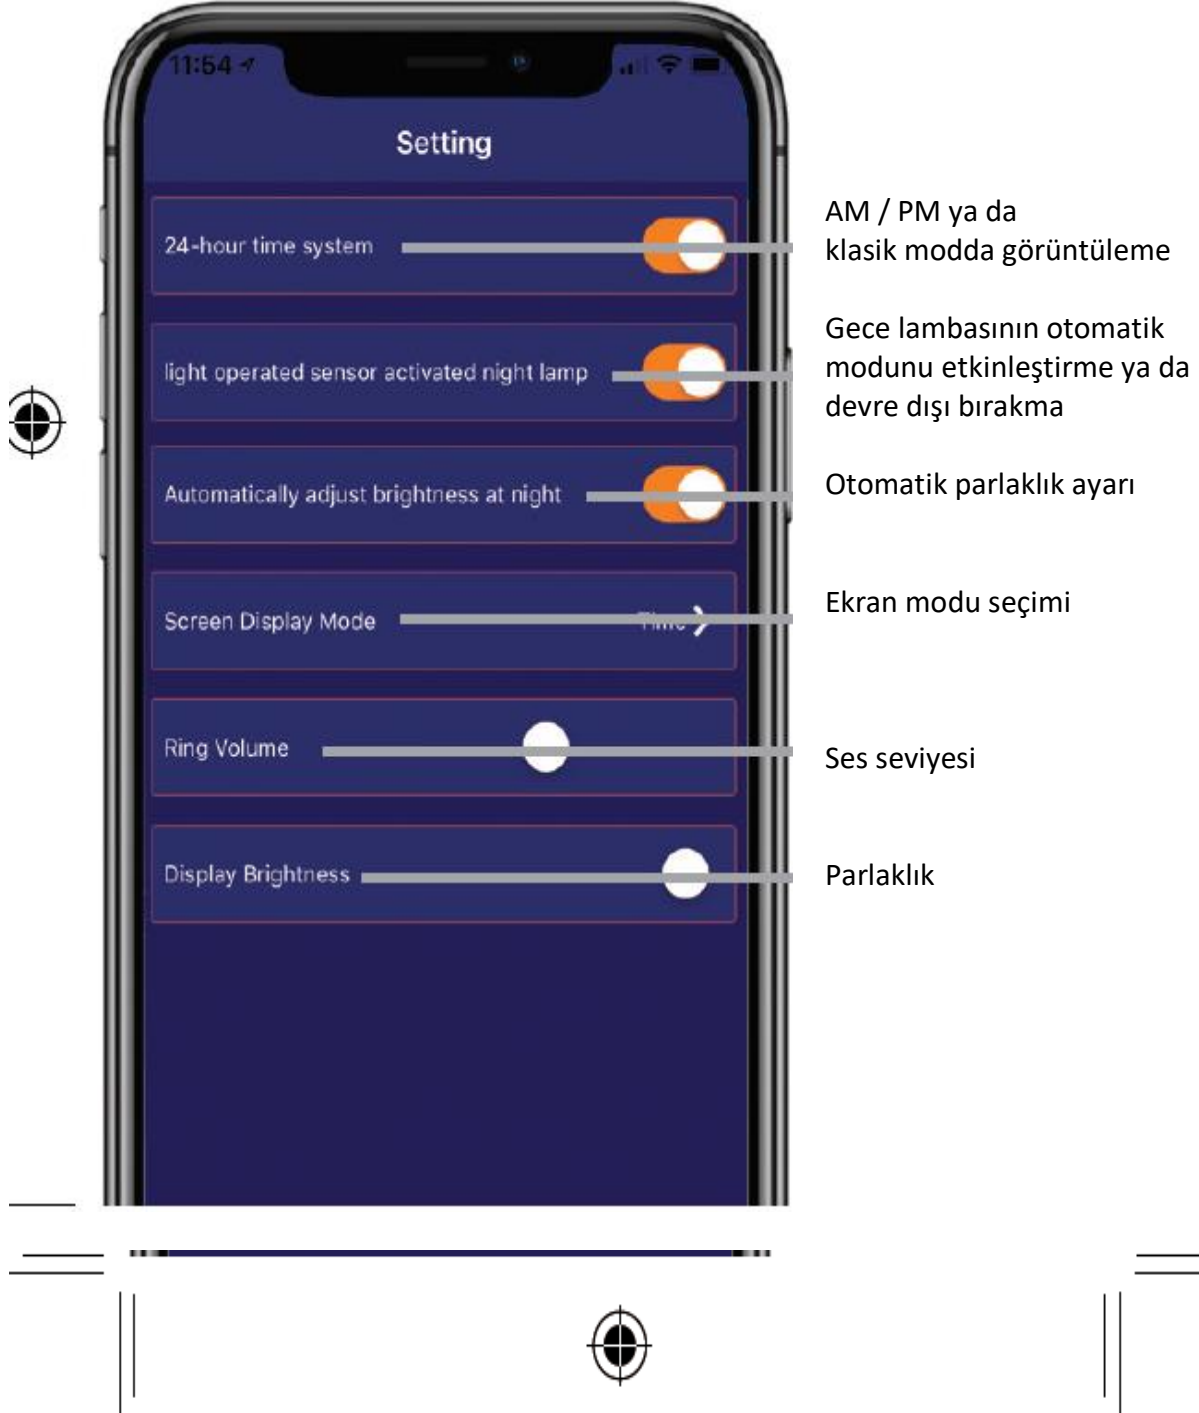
11:54

Setting

24-hour time system

AM / PM ya da klasik modda görüntüleme

light operated sensor activated night lamp

Gece lambasının otomatik modunu etkinleştirme ya da devre dışı bırakma

Automatically adjust brightness at night

Otomatik parlaklık ayarı

Screen Display Mode

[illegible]

Ekran modu seçimi

Ring Volume

Ses seviyesi

Display Brightness

Parlaklık